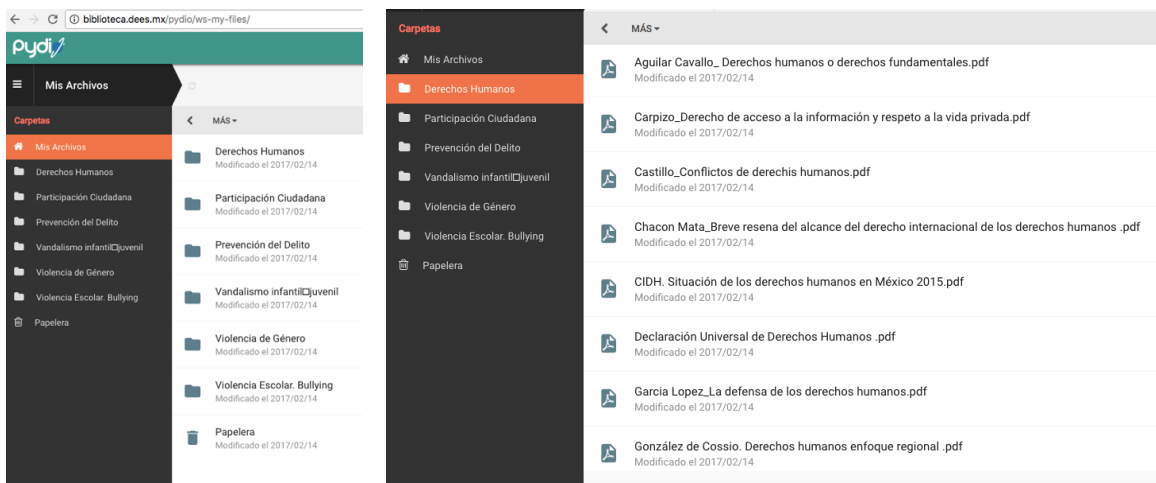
biblioteca.dees.mx/pydio/ws-my-files/

pydio

Mis Archivos

Carpetas

Mis Archivos

Derechos Humanos

Participación Ciudadana

Prevención del Delito

Vandalismo infantil□juvenil

Violencia de Género

Violencia Escolar. Bullying

Papelera

MÁS

Derechos Humanos
Modificado el 2017/02/14

Participación Ciudadana
Modificado el 2017/02/14

Prevención del Delito
Modificado el 2017/02/14

Vandalismo infantil□juvenil
Modificado el 2017/02/14

Violencia de Género
Modificado el 2017/02/14

Violencia Escolar. Bullying
Modificado el 2017/02/14

Papelera
Modificado el 2017/02/14

Carpetas

Mis Archivos

Derechos Humanos

Participación Ciudadana

Prevención del Delito

Vandalismo infantil□juvenil

Violencia de Género

Violencia Escolar. Bullying

Papelera

MÁS

Aguilar Cavallo_ Derechos humanos o derechos fundamentales.pdf
Modificado el 2017/02/14

Carpizo_Derecho de acceso a la información y respeto a la vida privada.pdf
Modificado el 2017/02/14

Castillo_Conflictos de derechis humanos.pdf
Modificado el 2017/02/14

Chacon Mata_Breve resena del alcance del derecho internacional de los derechos humanos .pdf
Modificado el 2017/02/14

CIDH. Situación de los derechos humanos en México 2015.pdf
Modificado el 2017/02/14

Declaración Universal de Derechos Humanos .pdf
Modificado el 2017/02/14

Garcia Lopez_La defensa de los derechos humanos.pdf
Modificado el 2017/02/14

González de Cossio. Derechos humanos enfoque regional .pdf
Modificado el 2017/02/14